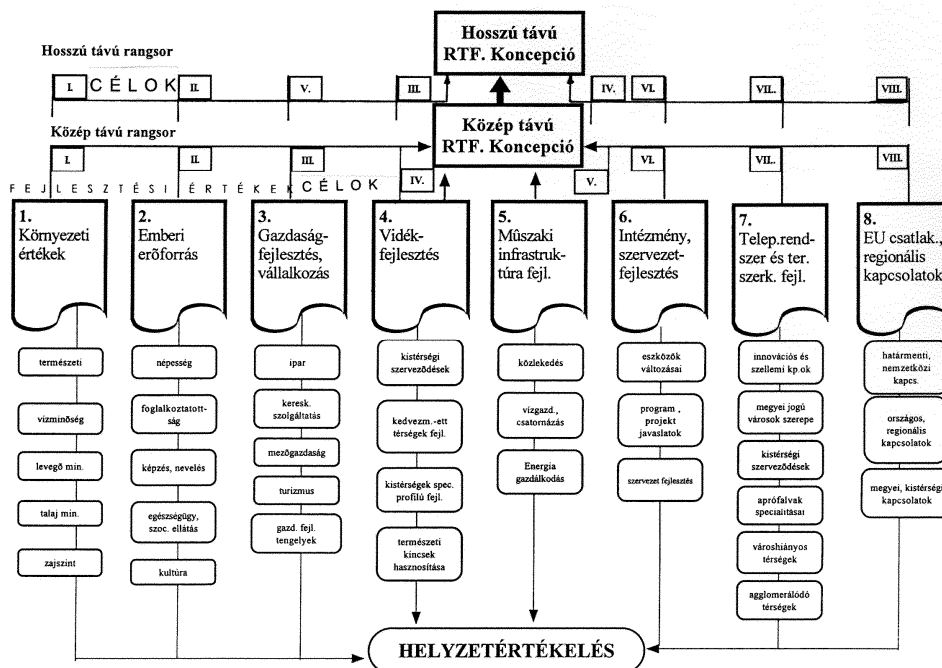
Hosszú távú rangsor

Hosszú távú RTF. Koncepció

I. CÉLOK II. V. III. IV. VI. VII. VIII.

Közép távú rangsor

Közép távú RTF. Koncepció

I. II. III. VI. VII. VIII.

FEJLESZTÉSI ÉRTÉKEK CÉLOK IV. V.

1. Környezeti értékek

2. Emberi erõforrás

3. Gazdaság-fejlesztés, vállalkozás

4. Vidék-fejlesztés

5. Mûszaki infrastruktúra fejl.

6. Intézmény, szervezet-fejlesztés

7. Telep.rend-szer és ter. szerk. fejl.

8. EU csatlak., regionális kapcsolatok

természeti

vízminõség

levegõ min.

talaj min.

zajszint

népesség

foglalkoztatottság

képzés, nevelés

egészségügy, szoc. ellátás

kultúra

ipar

keresk. szolgáltatás

mezõgazdaság

turizmus

gazd. fejl. tengelyek

kistérségi szervezõdések

kedvezm.-ett térségek fejl.

kistérségek spec. profilú fejl.

természeti kincsek hasznosítása

közlekedés

vízgazd., csatornázás

Energia gazdálkodás

eszközök változásai

program , projekt javaslatok

szervezet fejlesztés

innovációs és szellemi kp.ok

megyei jogú városok szerepe

kistérségi szervezõdések

aprófalvak specialitásai

városhiányos térségek

agglomerálódó térségek

határmenti, nemzetközi kapcs.

országos, regionális kapcsolatok

megyei, kistérségi kapcsolatok

HELYZETÉRTÉKELÉS